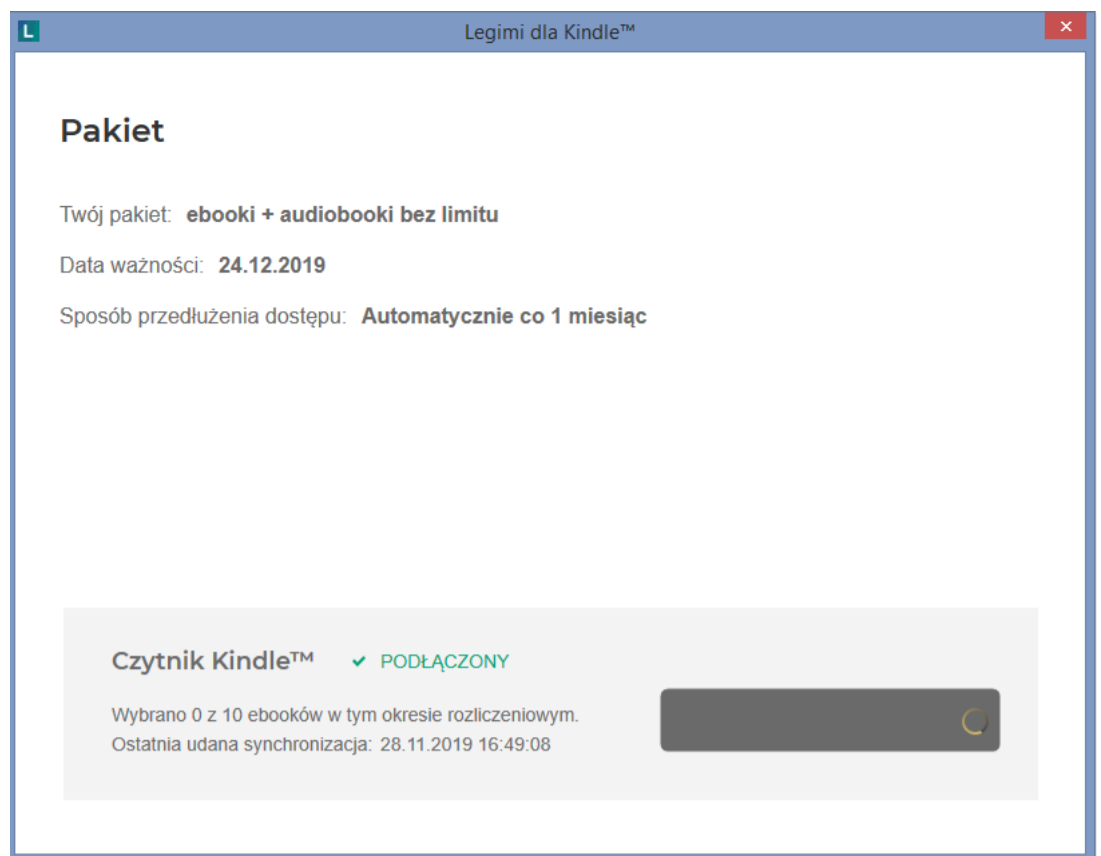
L

Legimi dla Kindle™

×

Pakiet

Twój pakiet: **ebooki + audiobooki bez limitu**

Data ważności: **24.12.2019**

Sposób przedłużenia dostępu: **Automatycznie co 1 miesiąc**

Czytnik Kindle™ ✔ PODŁĄCZONY

Wybrano 0 z 10 ebooków w tym okresie rozliczeniowym.
Ostatnia udana synchronizacja: 28.11.2019 16:49:08